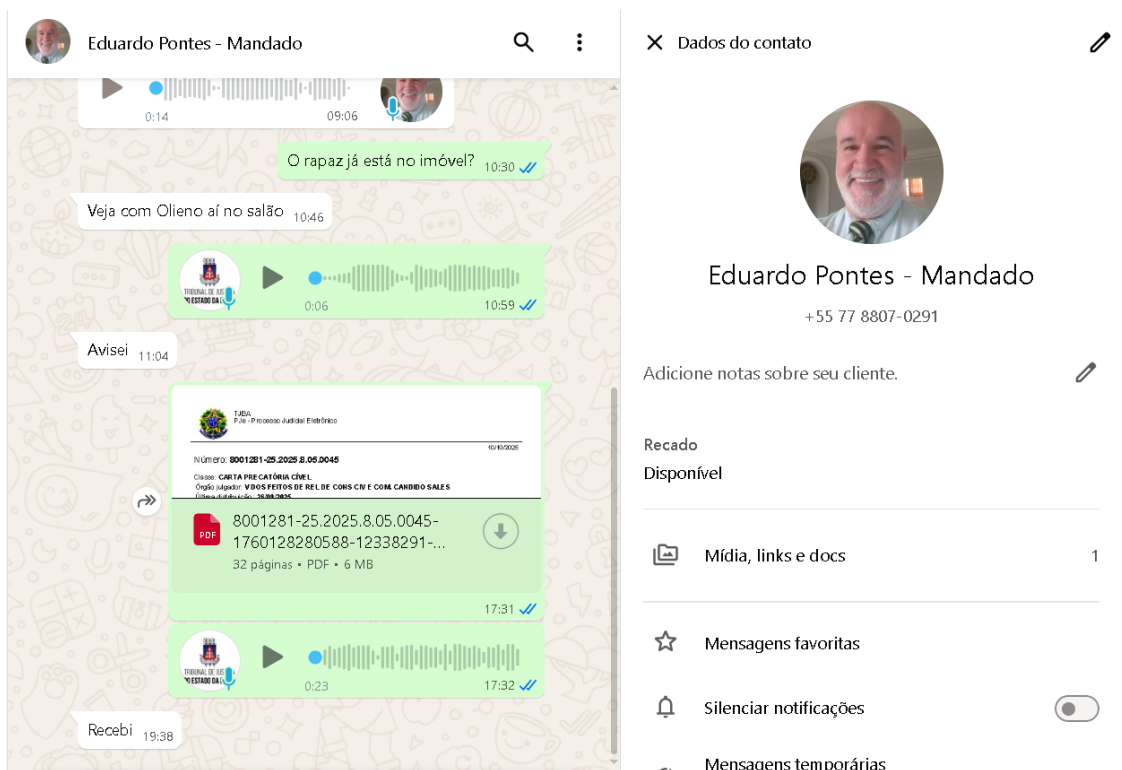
Eduardo Pontes - Mandado

0:14 09:06

O rapaz já está no imóvel? 10:30

Veja com Olieno aí no salão 10:46

TRIBUNAL DE JUS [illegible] DO ESTADO DA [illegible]

0:06 10:59

Avisei 11:04

TJBA
PJe - Processo Judicial Eletrônico
10/10/2025
Número: 8001281-25.2025.8.05.0045
Classe: CARTA PRECATÓRIA CÍVEL
Órgão julgador: V DOS FEITOS DE REL DE CONS CIV E COM. CANDIDO SALES
Última distribuição: 26/09/2025

PDF
8001281-25.2025.8.05.0045-1760128280588-12338291-...
32 páginas • PDF • 6 MB

17:31

TRIBUNAL DE JUS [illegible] DO ESTADO DA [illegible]

0:23 17:32

Recebi 19:38

Dados do contato

Eduardo Pontes - Mandado

+55 77 8807-0291

Adicione notas sobre seu cliente.

Recado
Disponível

Mídia, links e docs 1

Mensagens favoritas

Silenciar notificações

Mensagens temporárias